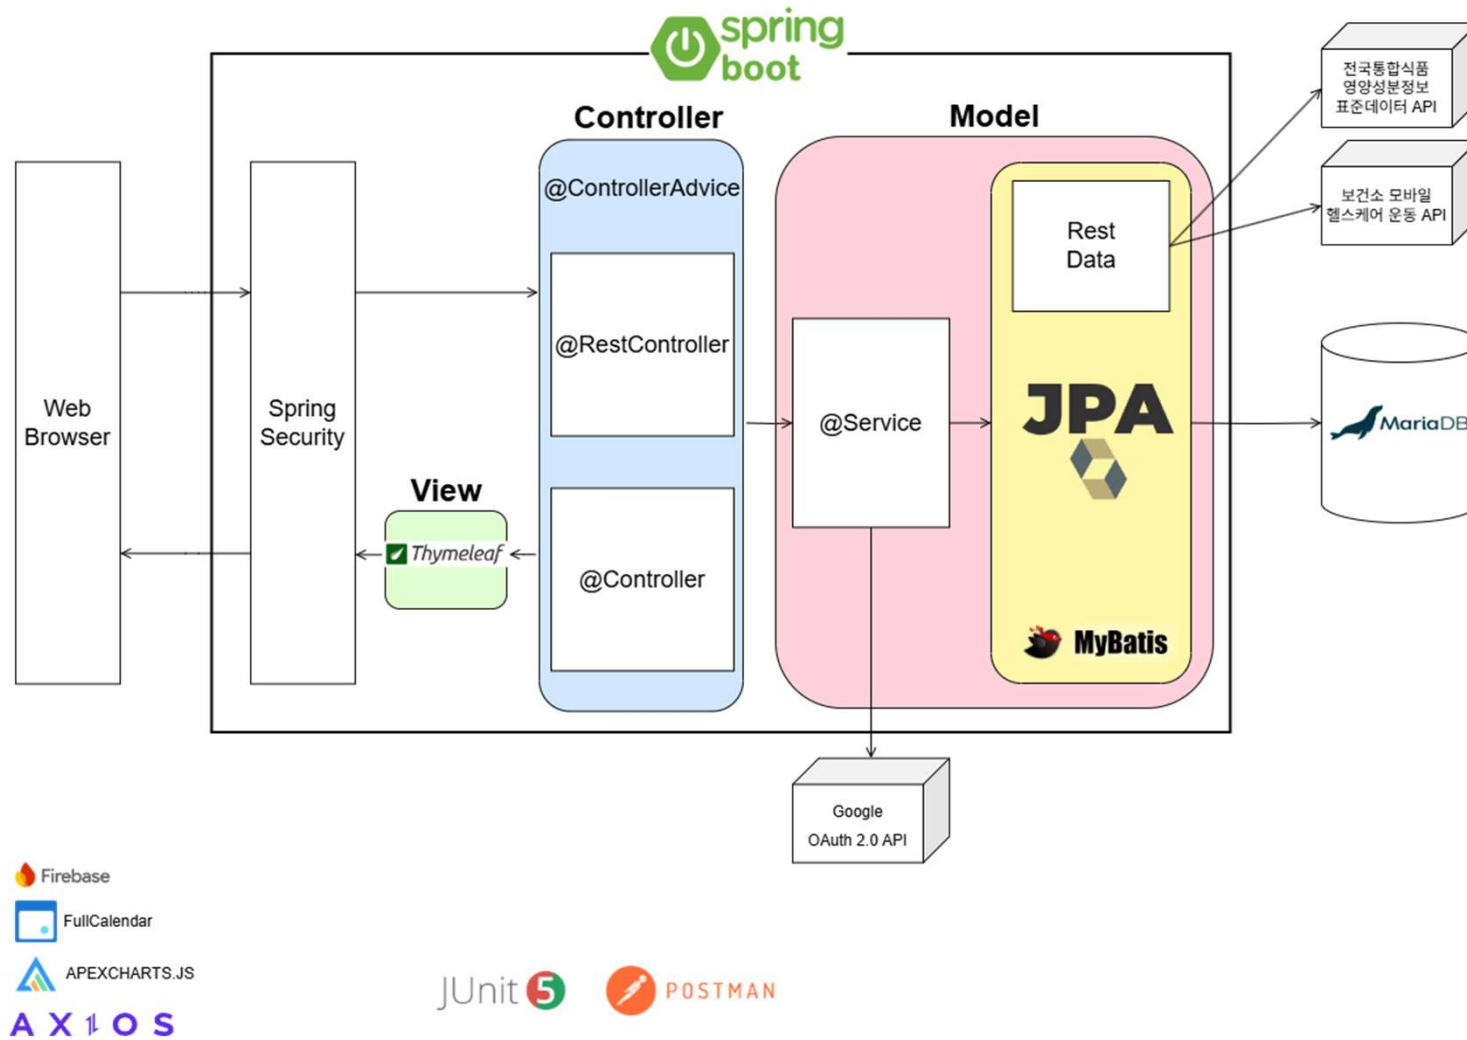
spring boot

Controller

Model

@ControllerAdvice

@RestController

@Controller

Web Browser

Spring Security

View

Thymeleaf

@Service

Rest Data

JPA

MyBatis

전국통합식품 영양성분정보 표준데이터 API

보건소 모바일 헬스케어 운동 API

MariaDB

Google OAuth 2.0 API

Firebase

FullCalendar

APEXCHARTS.JS

AXIOS

JUnit 5

POSTMAN